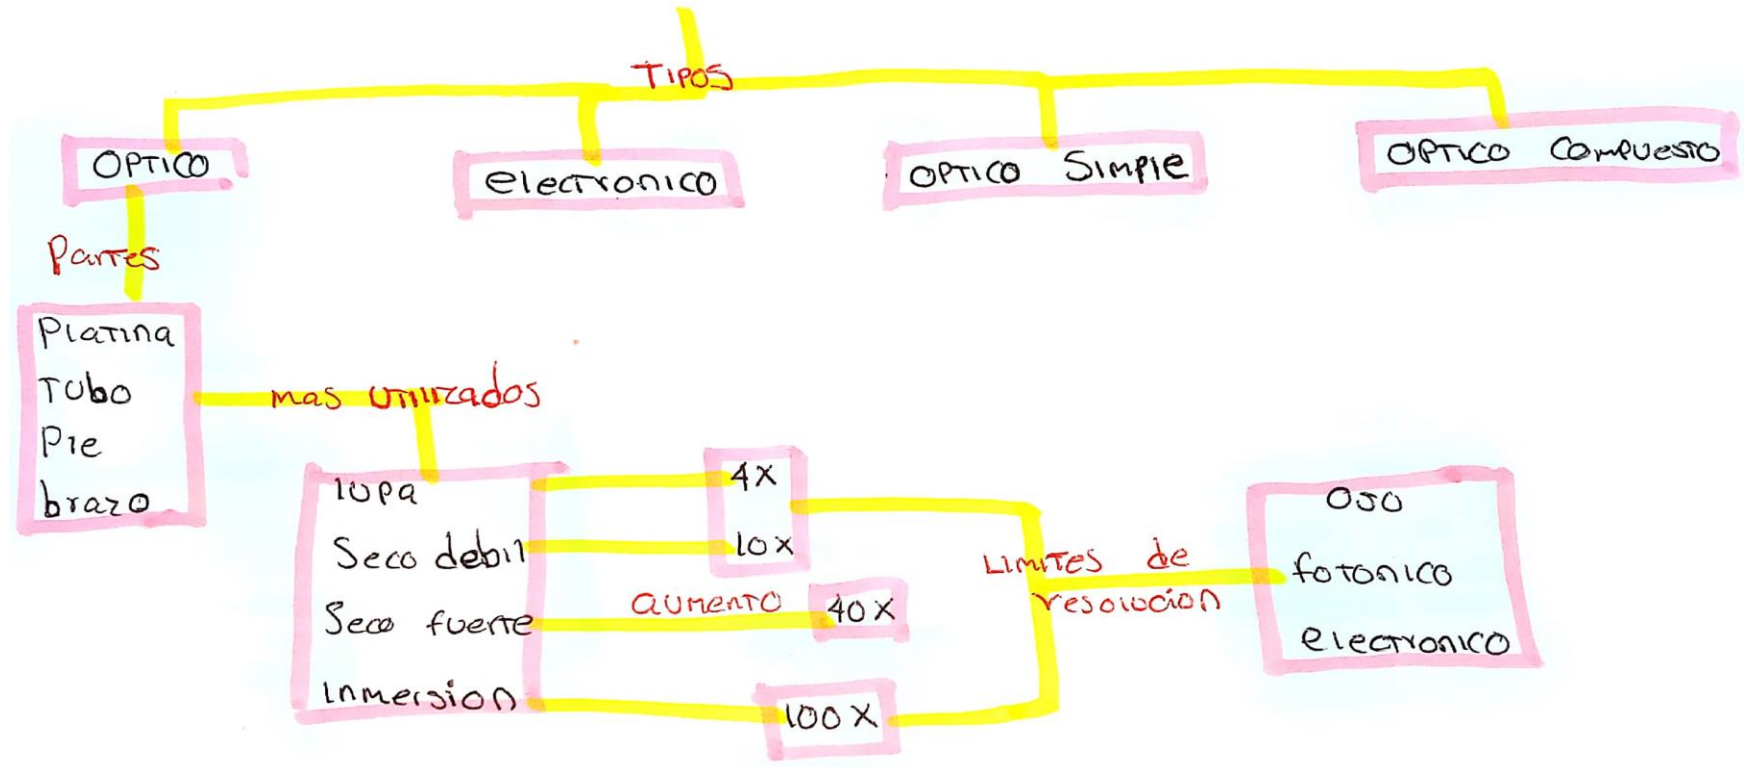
TIPOS

OPTICO

electronico

OPTICO SImple

OPTICO COMPUESTO

Partes

Platina
Tubo
Pie
brazo

mas utilizados

lupa
Seco debil
Seco fuerte
Inmersion

aumento

4X
10X
40X
100X

Limites de resolucion

Ojo
fotonico
electronico